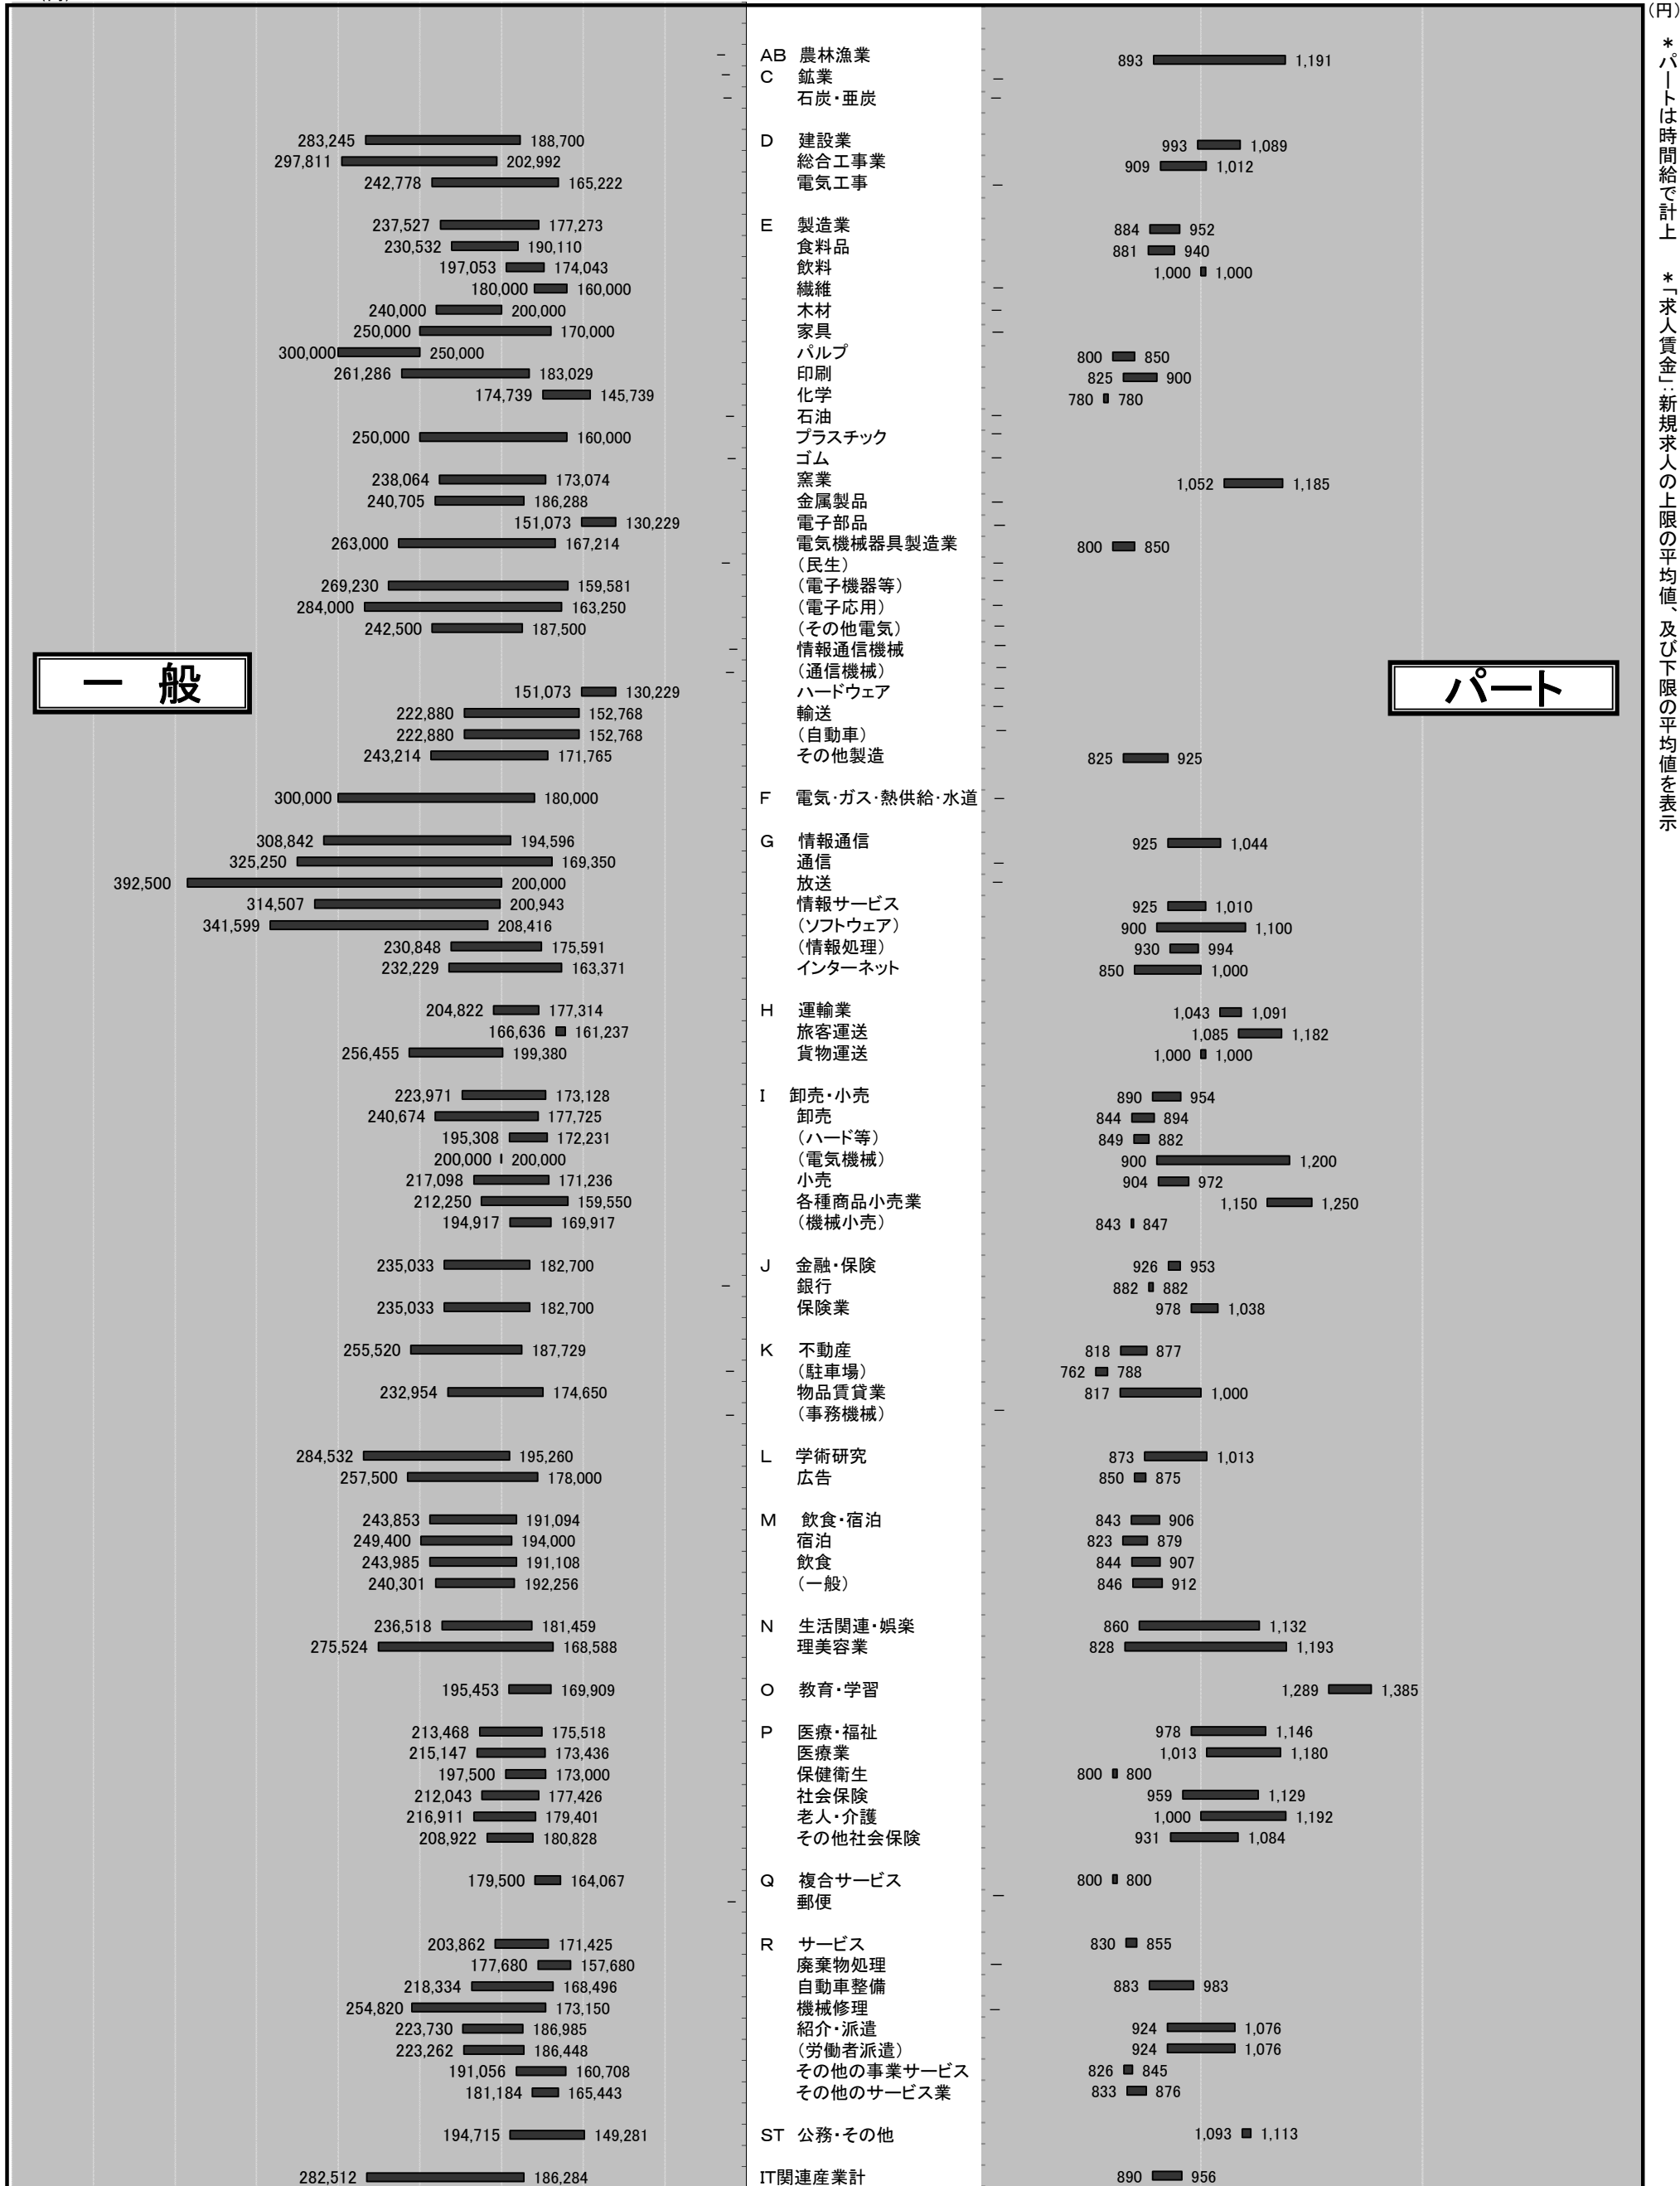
(円)

＊パートは時間給で計上　＊「求人賃金」:新規求人の上限の平均値、及び下限の平均値を表示

一　般

パート

| 一般 上限 | 一般 下限 | 産業 | パート 下限 | パート 上限 |
|---|---|---|---|---|
| – | | AB 農林漁業 | 893 | 1,191 |
| – | | C 鉱業 | – | |
| – | | 石炭・亜炭 | – | |
| 283,245 | 188,700 | D 建設業 | 993 | 1,089 |
| 297,811 | 202,992 | 総合工事業 | 909 | 1,012 |
| 242,778 | 165,222 | 電気工事 | – | |
| 237,527 | 177,273 | E 製造業 | 884 | 952 |
| 230,532 | 190,110 | 食料品 | 881 | 940 |
| 197,053 | 174,043 | 飲料 | 1,000 | 1,000 |
| 180,000 | 160,000 | 繊維 | – | |
| 240,000 | 200,000 | 木材 | – | |
| 250,000 | 170,000 | 家具 | – | |
| 300,000 | 250,000 | パルプ | 800 | 850 |
| 261,286 | 183,029 | 印刷 | 825 | 900 |
| 174,739 | 145,739 | 化学 | 780 | 780 |
| – | | 石油 | – | |
| 250,000 | 160,000 | プラスチック | – | |
| – | | ゴム | – | |
| 238,064 | 173,074 | 窯業 | 1,052 | 1,185 |
| 240,705 | 186,288 | 金属製品 | – | |
| 151,073 | 130,229 | 電子部品 | – | |
| 263,000 | 167,214 | 電気機械器具製造業 | 800 | 850 |
| – | | (民生) | – | |
| 269,230 | 159,581 | (電子機器等) | – | |
| 284,000 | 163,250 | (電子応用) | – | |
| 242,500 | 187,500 | (その他電気) | – | |
| – | | 情報通信機械 | – | |
| – | | (通信機械) | – | |
| 151,073 | 130,229 | ハードウェア | – | |
| 222,880 | 152,768 | 輸送 | – | |
| 222,880 | 152,768 | (自動車) | – | |
| 243,214 | 171,765 | その他製造 | 825 | 925 |
| 300,000 | 180,000 | F 電気・ガス・熱供給・水道 | – | |
| 308,842 | 194,596 | G 情報通信 | 925 | 1,044 |
| 325,250 | 169,350 | 通信 | – | |
| 392,500 | 200,000 | 放送 | – | |
| 314,507 | 200,943 | 情報サービス | 925 | 1,010 |
| 341,599 | 208,416 | (ソフトウェア) | 900 | 1,100 |
| 230,848 | 175,591 | (情報処理) | 930 | 994 |
| 232,229 | 163,371 | インターネット | 850 | 1,000 |
| 204,822 | 177,314 | H 運輸業 | 1,043 | 1,091 |
| 166,636 | 161,237 | 旅客運送 | 1,085 | 1,182 |
| 256,455 | 199,380 | 貨物運送 | 1,000 | 1,000 |
| 223,971 | 173,128 | I 卸売・小売 | 890 | 954 |
| 240,674 | 177,725 | 卸売 | 844 | 894 |
| 195,308 | 172,231 | (ハード等) | 849 | 882 |
| 200,000 | 200,000 | (電気機械) | 900 | 1,200 |
| 217,098 | 171,236 | 小売 | 904 | 972 |
| 212,250 | 159,550 | 各種商品小売業 | 1,150 | 1,250 |
| 194,917 | 169,917 | (機械小売) | 843 | 847 |
| 235,033 | 182,700 | J 金融・保険 | 926 | 953 |
| – | | 銀行 | 882 | 882 |
| 235,033 | 182,700 | 保険業 | 978 | 1,038 |
| 255,520 | 187,729 | K 不動産 | 818 | 877 |
| – | | (駐車場) | 762 | 788 |
| 232,954 | 174,650 | 物品賃貸業 | 817 | 1,000 |
| – | | (事務機械) | – | |
| 284,532 | 195,260 | L 学術研究 | 873 | 1,013 |
| 257,500 | 178,000 | 広告 | 850 | 875 |
| 243,853 | 191,094 | M 飲食・宿泊 | 843 | 906 |
| 249,400 | 194,000 | 宿泊 | 823 | 879 |
| 243,985 | 191,108 | 飲食 | 844 | 907 |
| 240,301 | 192,256 | (一般) | 846 | 912 |
| 236,518 | 181,459 | N 生活関連・娯楽 | 860 | 1,132 |
| 275,524 | 168,588 | 理美容業 | 828 | 1,193 |
| 195,453 | 169,909 | O 教育・学習 | 1,289 | 1,385 |
| 213,468 | 175,518 | P 医療・福祉 | 978 | 1,146 |
| 215,147 | 173,436 | 医療業 | 1,013 | 1,180 |
| 197,500 | 173,000 | 保健衛生 | 800 | 800 |
| 212,043 | 177,426 | 社会保険 | 959 | 1,129 |
| 216,911 | 179,401 | 老人・介護 | 1,000 | 1,192 |
| 208,922 | 180,828 | その他社会保険 | 931 | 1,084 |
| 179,500 | 164,067 | Q 複合サービス | 800 | 800 |
| – | | 郵便 | – | |
| 203,862 | 171,425 | R サービス | 830 | 855 |
| 177,680 | 157,680 | 廃棄物処理 | – | |
| 218,334 | 168,496 | 自動車整備 | 883 | 983 |
| 254,820 | 173,150 | 機械修理 | – | |
| 223,730 | 186,985 | 紹介・派遣 | 924 | 1,076 |
| 223,262 | 186,448 | (労働者派遣) | 924 | 1,076 |
| 191,056 | 160,708 | その他の事業サービス | 826 | 845 |
| 181,184 | 165,443 | その他のサービス業 | 833 | 876 |
| 194,715 | 149,281 | ST 公務・その他 | 1,093 | 1,113 |
| 282,512 | 186,284 | IT関連産業計 | 890 | 956 |